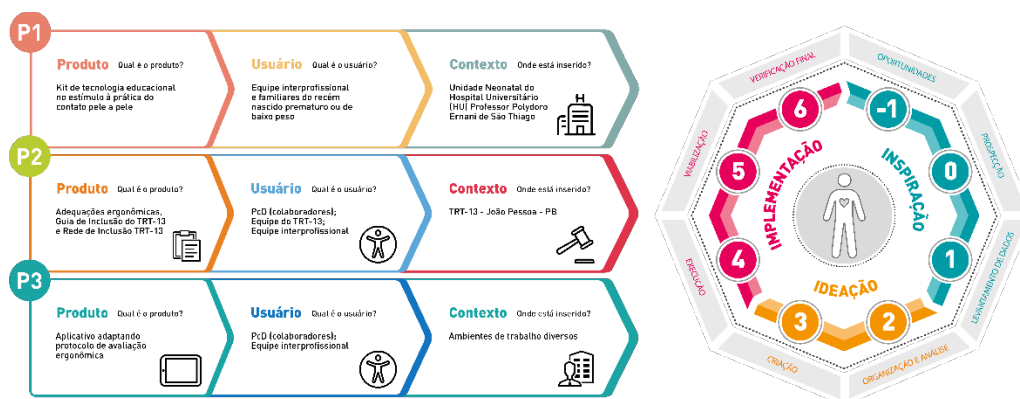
P1

Produto Qual é o produto?

Kit de tecnologia educacional no estímulo à prática do contato pele a pele

Usuário Qual é o usuário?

Equipe interprofissional e familiares de recém nascido prematuro ou de baixo peso

Contexto Onde está inserido?

Unidade Neonatal do Hospital Universitário (HU) Professor Polydoro Ernani de São Thiago

P2

Produto Qual é o produto?

Adequações ergonômicas, Guia de Inclusão do TRT-13 e Rede de Inclusão TRT-13

Usuário Qual é o usuário?

PcD (colaboradores); Equipe do TRT-13; Equipe interprofissional

Contexto Onde está inserido?

TRT-13 - João Pessoa - PB

P3

Produto Qual é o produto?

Aplicativo adaptando protocolo de avaliação ergonômica

Usuário Qual é o usuário?

PcD (colaboradores); Equipe interprofissional

Contexto Onde está inserido?

Ambientes de trabalho diversos

OPORTUNIDADES
PROSPECÇÃO
LEVANTAMENTO DE DADOS
ORGANIZAÇÃO E ANÁLISE
CRIAÇÃO
EXECUÇÃO
VIABILIZAÇÃO
VERIFICAÇÃO FINAL

INSPIRAÇÃO
IDEAÇÃO
IMPLEMENTAÇÃO

-1
0
1
2
3
4
5
6